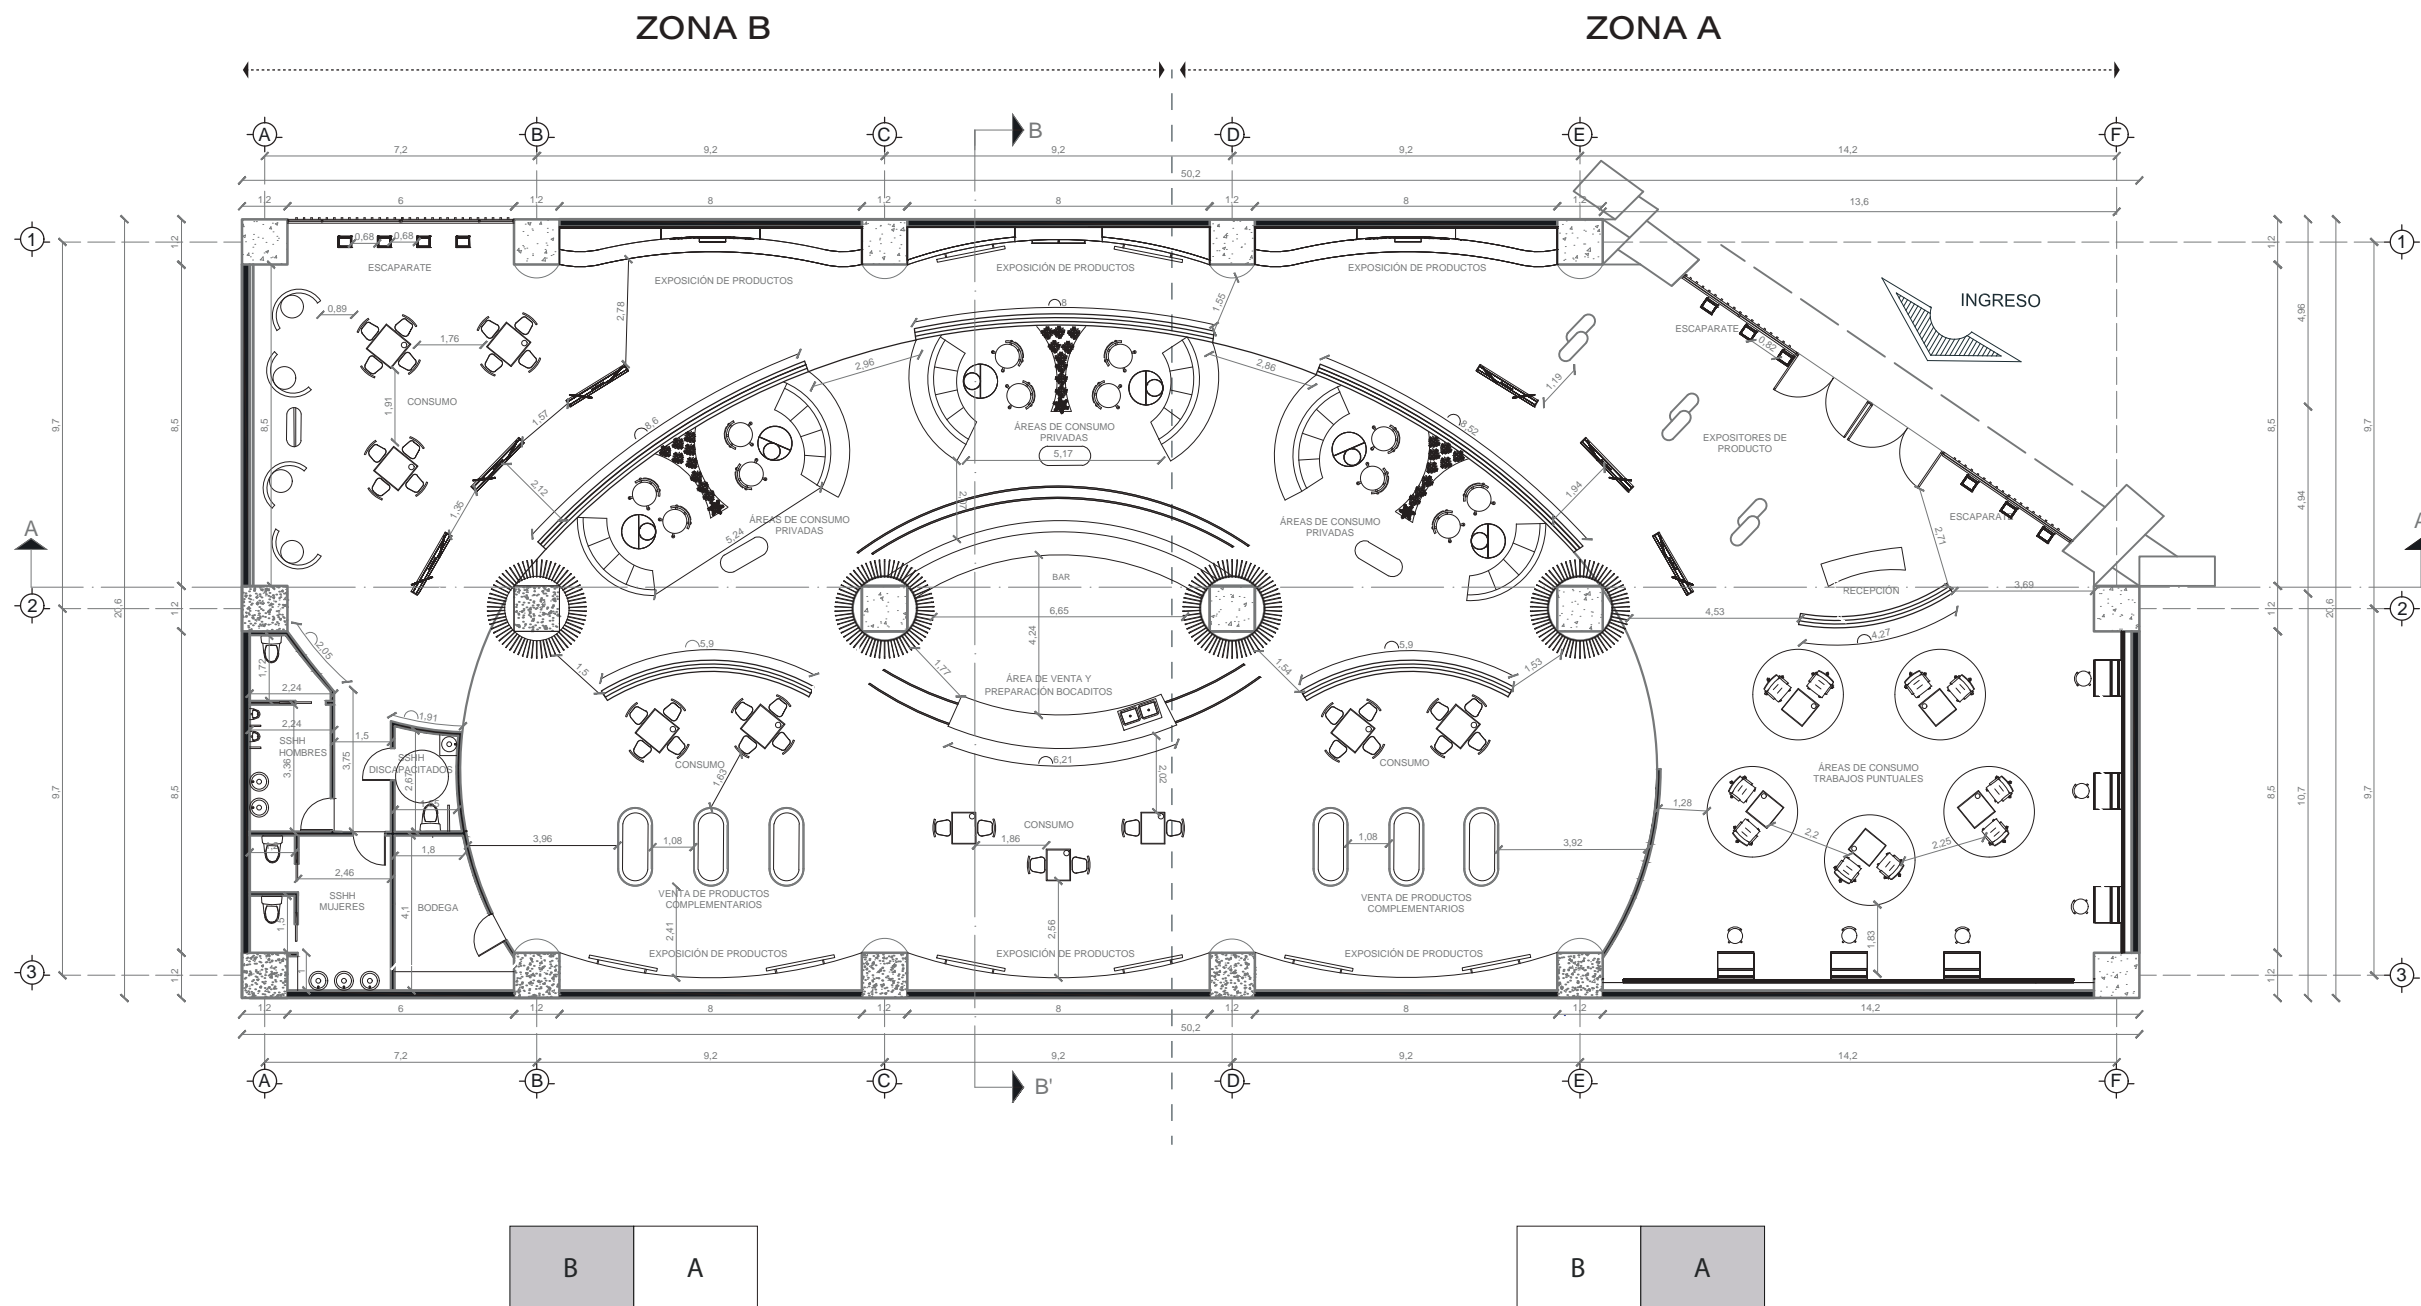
ZONA B

ZONA A

A B C D E F

B

7,2 9,2 9,2 9,2 14,2

50,2

1,2 6 1,2 8 1,2 8 1,2 8 1,2 13,6

1 2 3

ESCAPARATE

0,68 0,68

EXPOSICIÓN DE PRODUCTOS

EXPOSICIÓN DE PRODUCTOS

EXPOSICIÓN DE PRODUCTOS

INGRESO

0,89

1,76

2,78

1,55

CONSUMO

1,91

8

2,96

2,86

1,19

ESCAPARATE

0,82

1,57

8,6

8,52

ÁREAS DE CONSUMO PRIVADAS

5,17

EXPOSITORES DE PRODUCTO

1,35

2,12

1,94

ÁREAS DE CONSUMO PRIVADAS

5,24

ÁREAS DE CONSUMO PRIVADAS

2,71

ESCAPARATE

BAR

RECEPCIÓN

3,69

6,65

4,53

4,27

2,05

5,9

5,9

1,5

1,54

1,53

1,72

2,24

2,24

1,77

4,24

ÁREA DE VENTA Y PREPARACIÓN BOCADITOS

1,91

1,5

SSHH HOMBRES

3,36

3,75

SSHH DISCAPACITADOS

2,67

1,65

6,21

CONSUMO

CONSUMO

1,83

2,02

ÁREAS DE CONSUMO TRABAJOS PUNTUALES

1,28

CONSUMO

3,96

1,08

1,86

1,08

3,92

2,2

2,25

2,46

1,8

SSHH MUJERES

4,1

BODEGA

1,5

VENTA DE PRODUCTOS COMPLEMENTARIOS

VENTA DE PRODUCTOS COMPLEMENTARIOS

2,41

2,56

1,83

EXPOSICIÓN DE PRODUCTOS

EXPOSICIÓN DE PRODUCTOS

EXPOSICIÓN DE PRODUCTOS

9,7 8,5 8,5 1,2 20,6 1,2 9,7 8,5 8,5 1,2

1,2 4,96 4,94 8,5 9,7 1,2 20,6 8,5 10,7 9,7 1,2

A

A

1,2 6 1,2 8 1,2 8 1,2 8 1,2 14,2

50,2

7,2 9,2 9,2 9,2 14,2

A B C D E F

B'

| B | A |
|---|---|

| B | A |
|---|---|